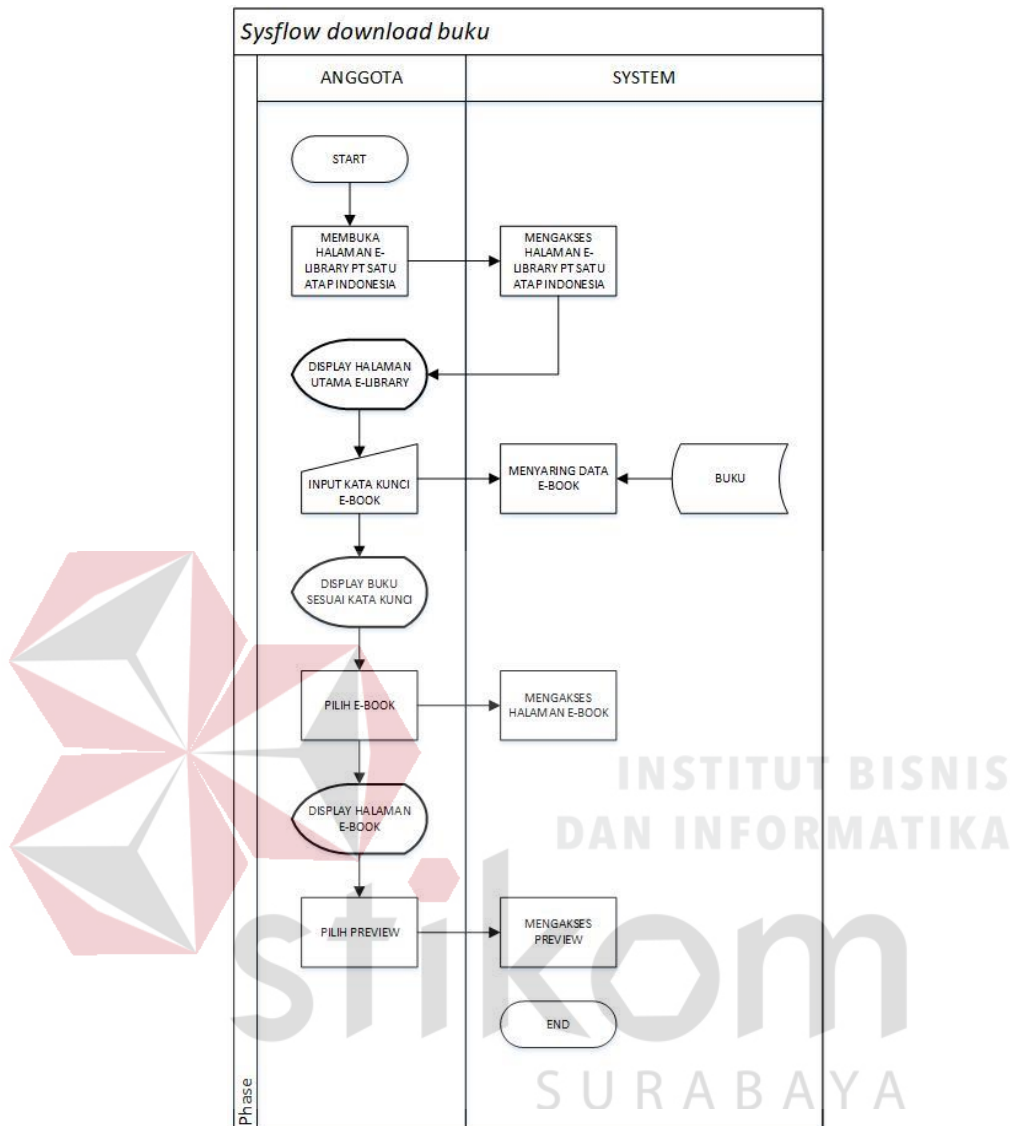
Sysflow download buku

ANGGOTA

SYSTEM

START

MEMBUKA HALAMAN E-LIBRARY PT SATU ATAP INDONESIA

MENGAKSES HALAMAN E-LIBRARY PT SATU ATAP INDONESIA

DISPLAY HALAMAN UTAMA E-LIBRARY

INPUT KATA KUNCI E-BOOK

MENYARING DATA E-BOOK

BUKU

DISPLAY BUKU SESUAI KATA KUNCI

PILIH E-BOOK

MENGAKSES HALAMAN E-BOOK

DISPLAY HALAMAN E-BOOK

PILIH PREVIEW

MENGAKSES PREVIEW

END

Phase

INSTITUT BISNIS DAN INFORMATIKA

stikom

SURABAYA